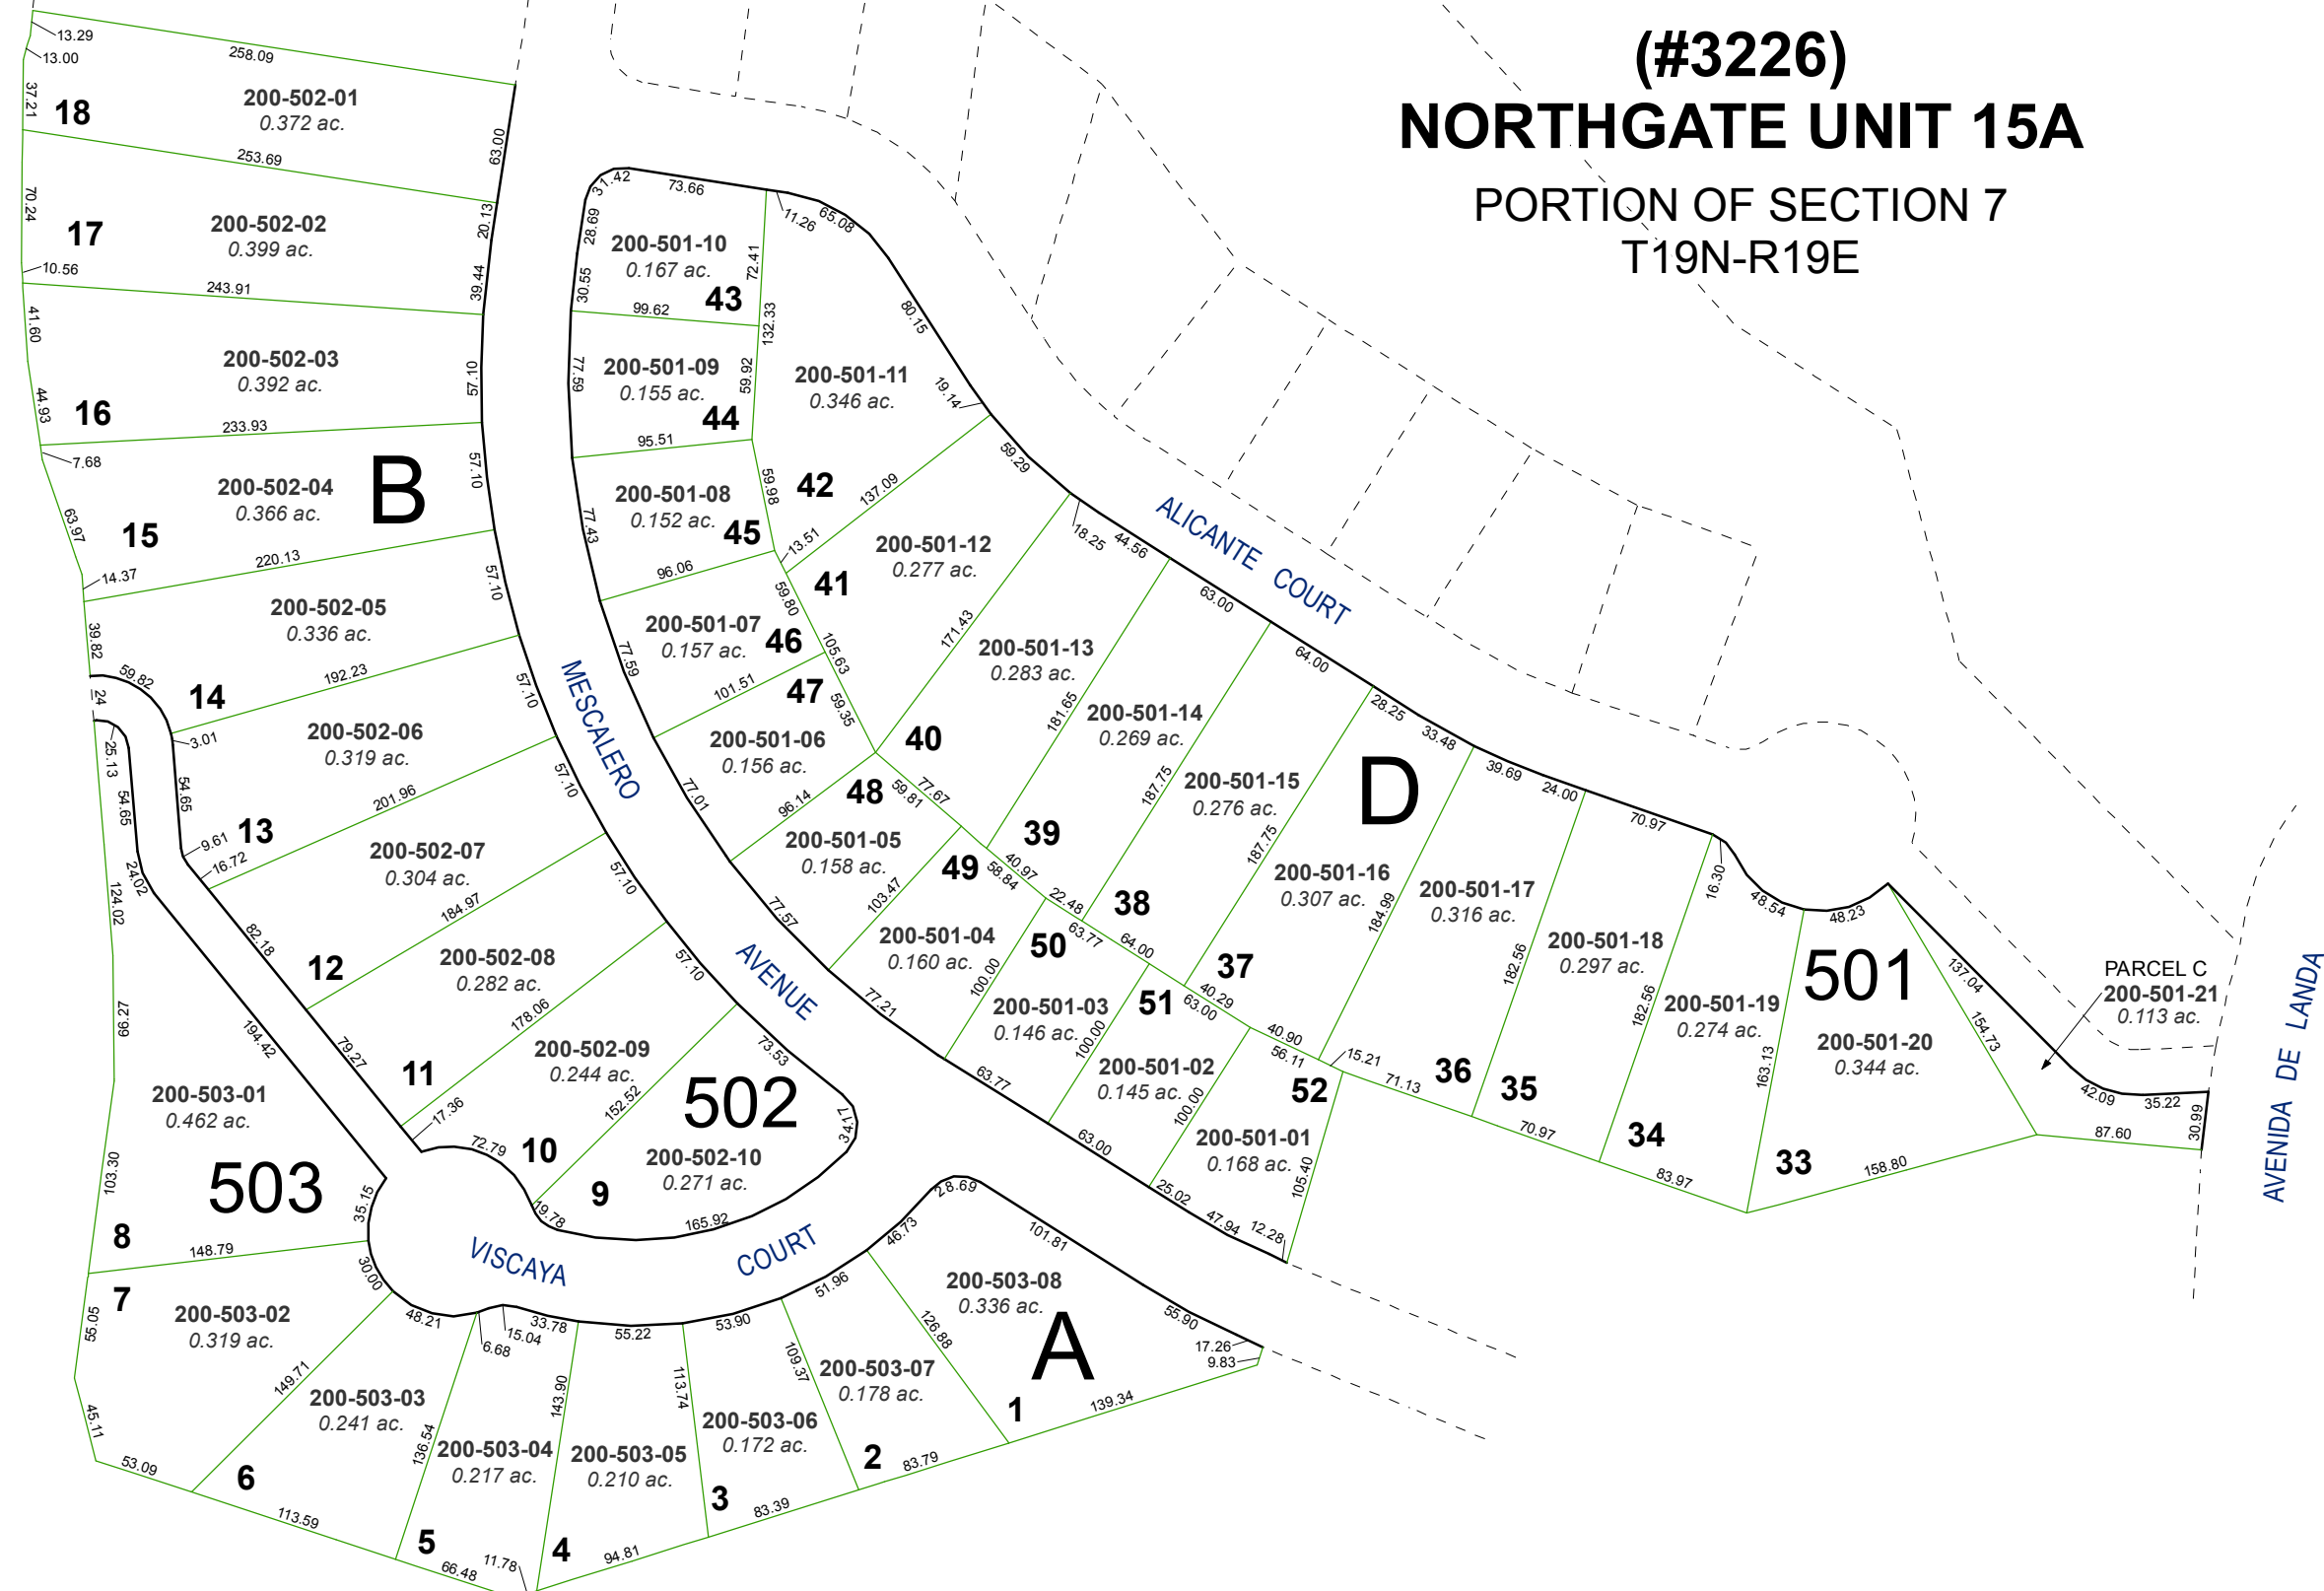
(#3226)
NORTHGATE UNIT 15A
PORTION OF SECTION 7
T19N-R19E

13.29
13.00
258.09
37.21
18
200-502-01
0.372 ac.
63.00
253.69
70.24
17
200-502-02
0.399 ac.
20.13
10.56
39.44
243.91
41.60
200-502-03
0.392 ac.
57.10
44.93
16
233.93
7.68
200-502-04
0.366 ac.
B
57.10
63.97
15
14.37
220.13
200-502-05
0.336 ac.
57.10
39.82
59.82
14
192.23
24
25.13
3.01
200-502-06
0.319 ac.
57.10
54.65
54.65
201.96
9.61
13
16.72
200-502-07
0.304 ac.
57.10
24.02
124.02
184.97
82.18
12
200-502-08
0.282 ac.
57.10
178.06
99.27
194.42
79.27
11
200-502-09
0.244 ac.
17.36
152.52
73.53
200-503-01
0.462 ac.
72.79
10
502
34.17
503
200-502-10
0.271 ac.
103.30
35.15
9
19.78
165.92
8
148.79
VISCAYA
COURT
30.00
7
200-503-02
0.319 ac.
55.05
48.21
15.04
6.68
33.78
55.22
53.90
149.71
200-503-03
0.241 ac.
136.54
200-503-04
0.217 ac.
143.90
200-503-05
0.210 ac.
113.74
45.11
53.09
6
113.59
5
66.48
11.78
4
94.81
3
83.39
200-503-06
0.172 ac.
109.37
200-503-07
0.178 ac.
2
83.79
51.96
46.73
28.69
126.88
200-503-08
0.336 ac.
101.81
A
1
139.34
55.90
17.26
9.83
MESCALERO
AVENUE
31.42
73.66
28.69
30.55
200-501-10
0.167 ac.
72.41
43
11.26
65.08
99.62
132.33
77.69
200-501-09
0.155 ac.
59.92
44
200-501-11
0.346 ac.
80.15
19.14
95.51
77.43
200-501-08
0.152 ac.
45
59.98
42
137.09
13.51
59.29
96.06
200-501-07
0.157 ac.
46
59.80
41
200-501-12
0.277 ac.
18.25
44.56
ALICANTE COURT
63.00
77.59
101.51
47
105.63
59.35
171.43
200-501-13
0.283 ac.
64.00
77.01
200-501-06
0.156 ac.
40
181.65
200-501-14
0.269 ac.
28.25
33.48
96.14
48
59.81
77.67
39
187.75
200-501-15
0.276 ac.
D
39.69
24.00
70.97
77.57
200-501-05
0.158 ac.
103.47
49
40.97
58.84
22.48
38
187.75
200-501-16
0.307 ac.
184.99
200-501-17
0.316 ac.
16.30
48.54
48.23
200-501-04
0.160 ac.
100.00
50
63.77
64.00
37
182.56
200-501-18
0.297 ac.
501
137.04
154.73
77.21
200-501-03
0.146 ac.
100.00
51
40.29
63.00
40.90
56.11
15.21
71.13
36
35
182.56
200-501-19
0.274 ac.
163.13
200-501-20
0.344 ac.
PARCEL C
200-501-21
0.113 ac.
63.77
200-501-02
0.145 ac.
100.00
52
70.97
34
83.97
33
158.80
42.09
35.22
87.60
30.99
63.00
200-501-01
0.168 ac.
105.40
25.02
47.94
12.28
AVENIDA DE LANDA